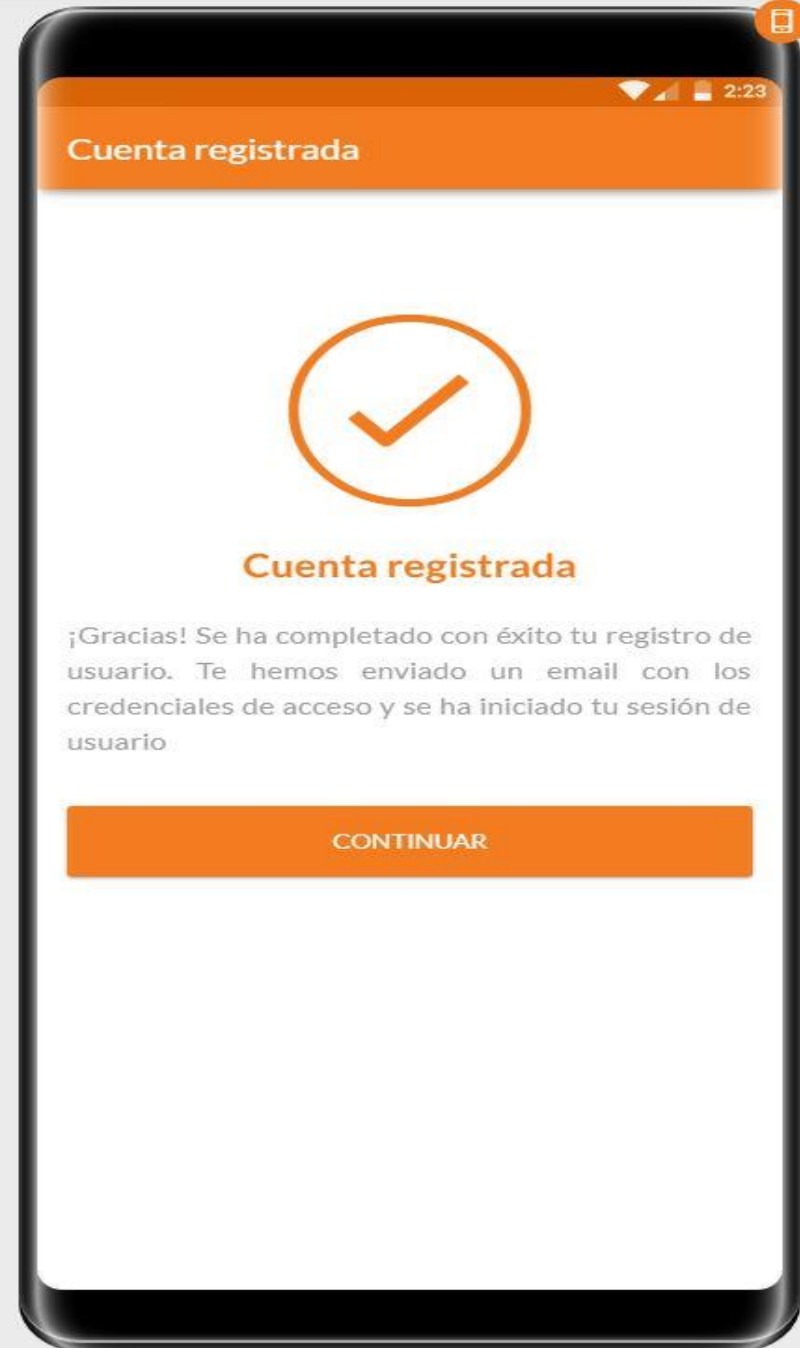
2:23

Cuenta registrada

Cuenta registrada

¡Gracias! Se ha completado con éxito tu registro de usuario. Te hemos enviado un email con los credenciales de acceso y se ha iniciado tu sesión de usuario

CONTINUAR